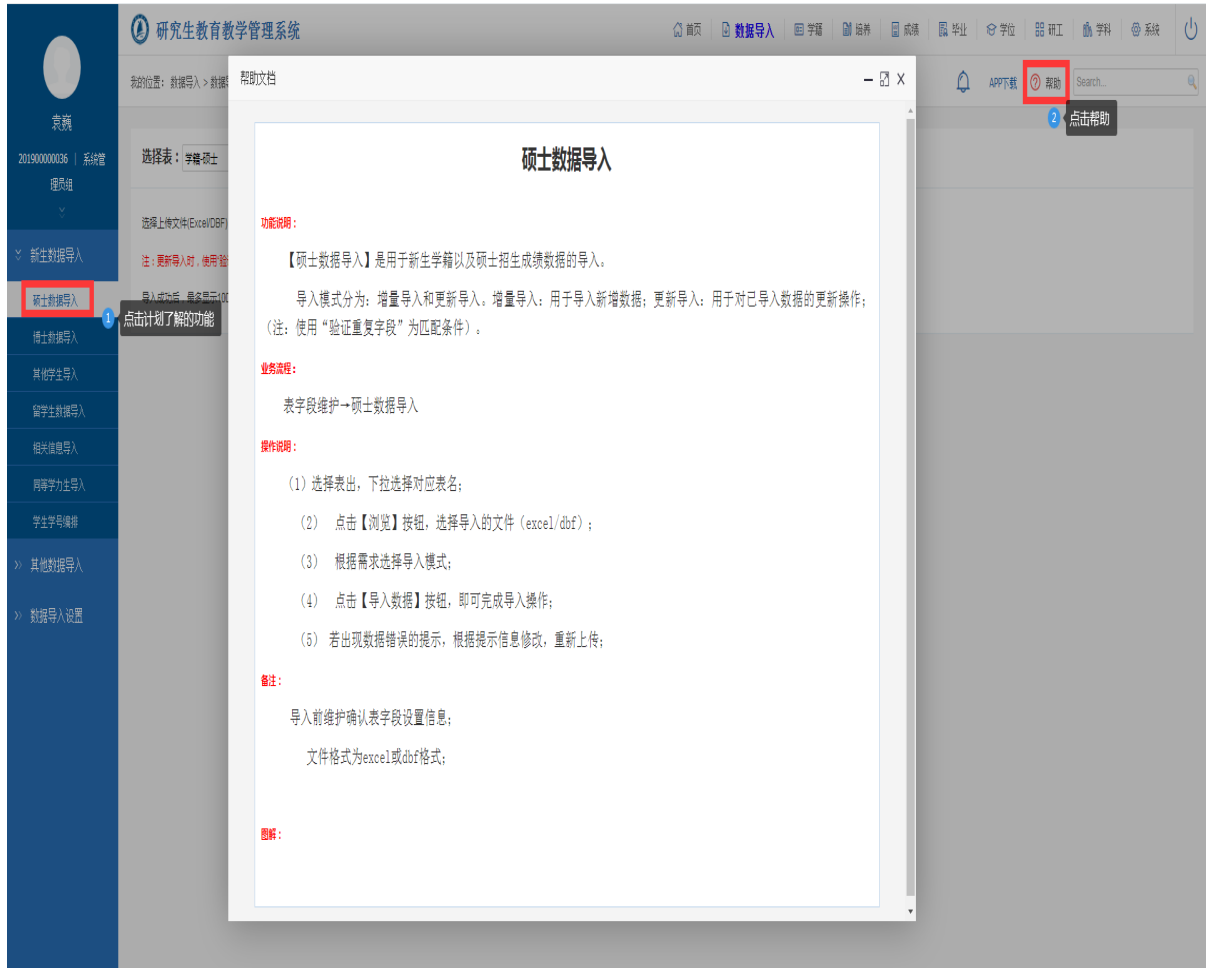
研究生教育教学管理系统

首页 数据导入 学籍 培养 成绩 毕业 学位 研工 学科 系统

袁巍

201900000036 | 系统管理员组

新生数据导入
硕士数据导入
博士数据导入
其他学生导入
留学生数据导入
相关信息导入
同等学力生导入
学生学号编排
其他数据导入
数据导入设置

1 点击计划了解的功能

我的位置：数据导入 > 数据导

选择表：学籍-硕士

选择上传文件(Excel/DBF)

注：更新导入时，使用"验

导入成功后，最多显示(10

APP下载 帮助 Search...

2 点击帮助

帮助文档

硕士数据导入

功能说明：

【硕士数据导入】是用于新生学籍以及硕士招生成绩数据的导入。

导入模式分为：增量导入和更新导入。增量导入：用于导入新增数据；更新导入：用于对已导入数据的更新操作；（注：使用"验证重复字段"为匹配条件）。

业务流程：

表字段维护→硕士数据导入

操作说明：

(1) 选择表出，下拉选择对应表名；

(2) 点击【浏览】按钮，选择导入的文件（excel/dbf）；

(3) 根据需求选择导入模式；

(4) 点击【导入数据】按钮，即可完成导入操作；

(5) 若出现数据错误的提示，根据提示信息修改，重新上传；

备注：

导入前维护确认表字段设置信息；

文件格式为excel或dbf格式；

图解：